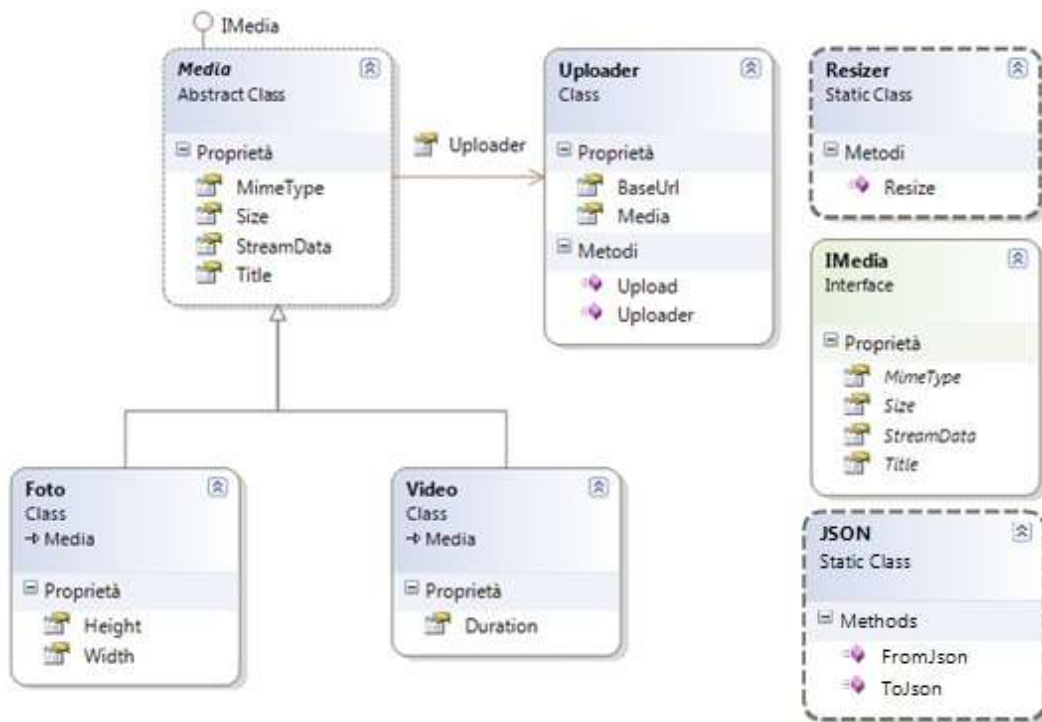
IMedia

*Media*
Abstract Class

Proprietà
MimeType
Size
StreamData
Title

Uploader

Uploader
Class

Proprietà
BaseUrl
Media

Metodi
Upload
Uploader

Resizer
Static Class

Metodi
Resize

IMedia
Interface

Proprietà
*MimeType*
*Size*
*StreamData*
*Title*

Foto
Class
→ Media

Proprietà
Height
Width

Video
Class
→ Media

Proprietà
Duration

JSON
Static Class

Methods
FromJson
ToJson